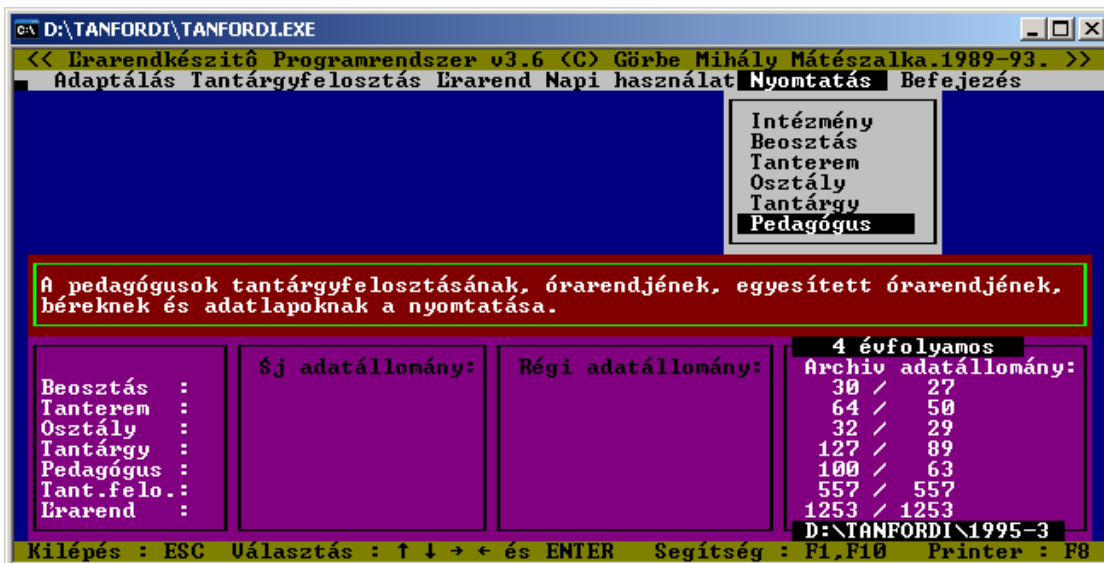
D:\TANFORDI\TANFORDI.EXE

<< Ŀrarendkészitô Programrendszer v3.6 (C) Görbe Mihály Mátészalka.1989-93. >>
Adaptálás Tantárgyfelosztás Ŀrarend Napi használat Nyomtatás Befejezés

Intézmény
Beosztás
Tanterem
Osztály
Tantárgy
Pedagógus

A pedagógusok tantárgyfelosztásának, órarendjének, egyesített órarendjének, béreknek és adatlapoknak a nyomtatása.

Beosztás :
Tanterem :
Osztály :
Tantárgy :
Pedagógus :
Tant.felo.:
Ŀrarend :

Śj adatállomány:

Régi adatállomány:

4 évfolyamos
Archiv adatállomány:
30 / 27
64 / 50
32 / 29
127 / 89
100 / 63
557 / 557
1253 / 1253
D:\TANFORDI\1995-3

Kilépés : ESC Választás : ↑ ↓ → ← és ENTER Segítség : F1,F10 Printer : F8